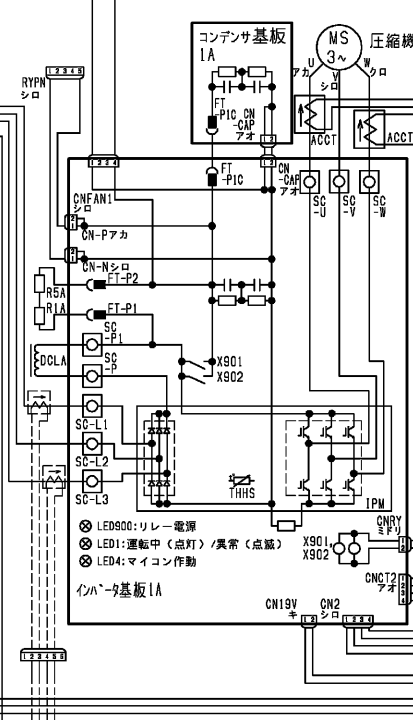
コンデンサ基板
1A

MS
3~
圧縮機

U
V
W
アカ
シロ
クロ

FT
-PIC
CN
-CAP
アオ

ACCT
ACCT

RYPN
シロ
12345

1234
FT
-PIC

CN
-CAP
アオ

SC
-U
SC
-V
SC
-W

CNFAN1
シロ
CN-Pアカ
CN-Nシロ
FT-P2
R5A
R1A
FT-P1
SC
-P1
DCLA
SC
-P
X901
X902
SC-L1
SC-L2
SC-L3
THHS
IPM

⊗ LED900:リレー電源
⊗ LED1:運転中(点灯)/異常(点滅)
⊗ LED4:マイコン作動

X901
X902
CNRY
ミドリ
CNCT2
アオ

インバータ基板1A

CN19V
キ
CN2
シロ
12
1234

123456